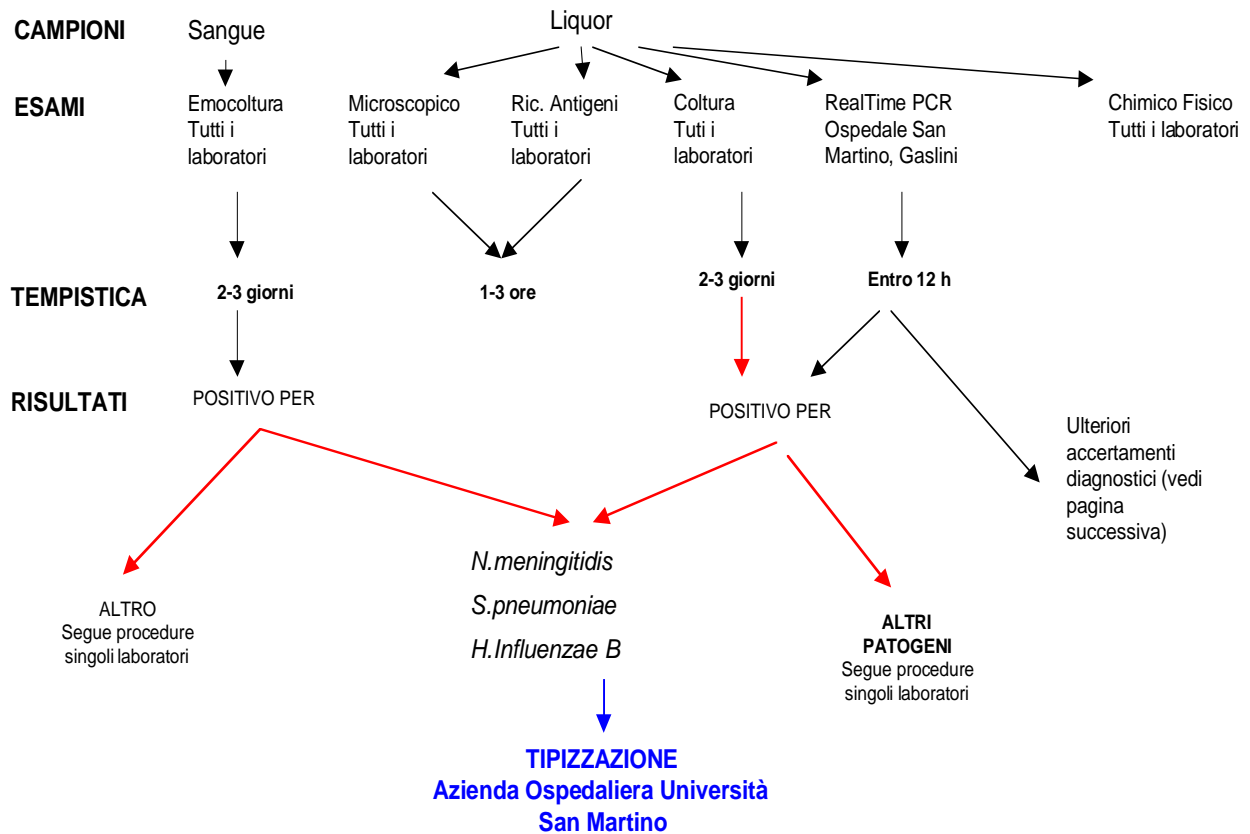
CAMPIONI

Sangue

Liquor

ESAMI

Emocoltura
Tutti i laboratori

Microscopico
Tutti i laboratori

Ric. Antigeni
Tutti i laboratori

Coltura
Tutti i laboratori

RealTime PCR
Ospedale San Martino, Gaslini

Chimico Fisico
Tutti i laboratori

TEMPISTICA

2-3 giorni

1-3 ore

2-3 giorni

Entro 12 h

RISULTATI

POSITIVO PER

POSITIVO PER

Ulteriori accertamenti diagnostici (vedi pagina successiva)

ALTRO
Segue procedure singoli laboratori

N.meningitidis

S.pneumoniae

H.Influenzae B

ALTRI PATOGENI
Segue procedure singoli laboratori

TIPIZZAZIONE
Azienda Ospedaliera Università
San Martino